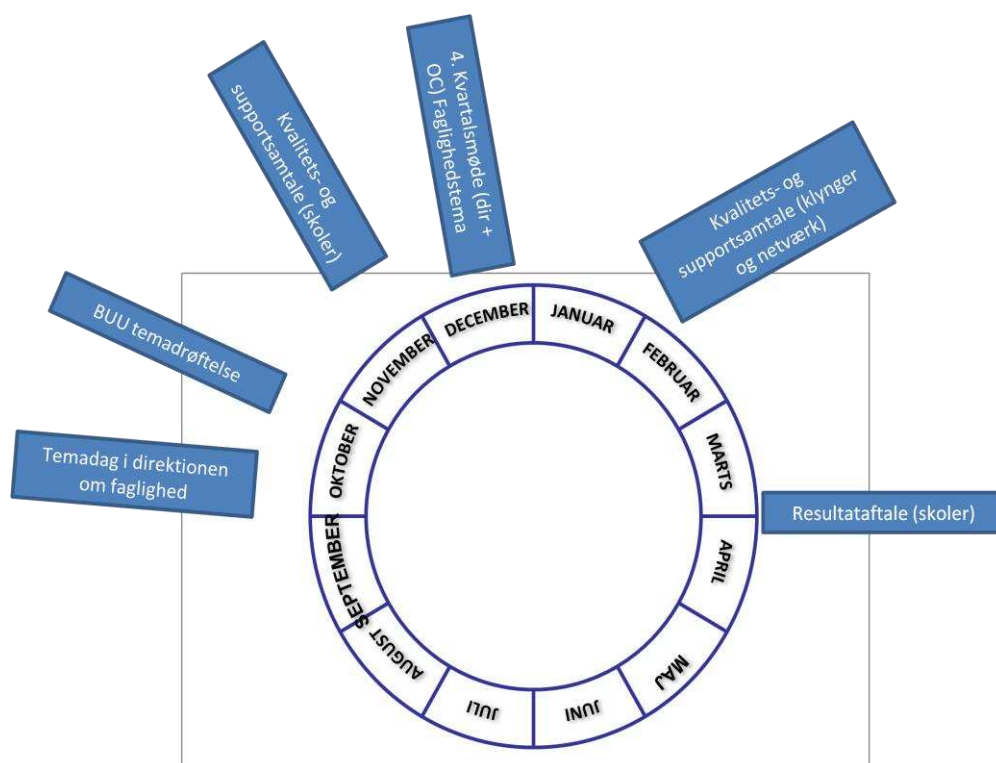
Kvalitets- og supportsamtale (skoler)

4. Kvartalsmøde (dir + OC) Faglighedstema

Kvalitets- og supportsamtale (klynger og netværk)

BUU temadrøftelse

Temadag i direktionen om faglighed

Resultataftale (skoler)

JANUAR

FEBRUAR

MARTS

APRIL

MAJ

JUNI

JULI

AUGUST

SEPTEMBER

OKTOBER

NOVEMBER

DECEMBER